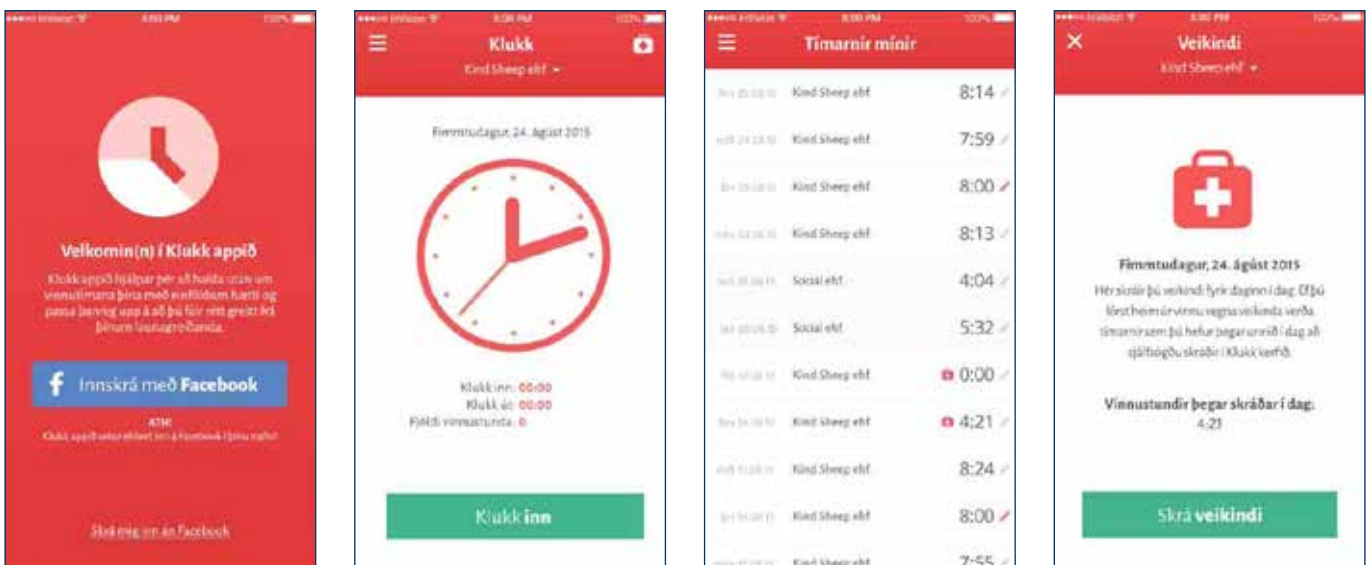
Velkomin(n) í Klukk appið

Klukk appið hjálpar þér að halda utan um vinnutímana þína með einföldum hætti og passa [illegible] app á að þú fáir rétt greitt frá þínum launagreiðanda.

Innskrá með Facebook

ATH!
Klukk appið setur ekkert inn á Facebook í þínu nafni!

Skrá mig inn án Facebook

Klukk
Kind Sheep ehf

Fimmtudagur, 24. ágúst 2015

Klukk inn: 00:00
Klukk út: 00:00
Fjöldi vinnustunda: 0

Klukk inn

Tímarnir mínir

| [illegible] | Kind Sheep ehf | 8:14 |
| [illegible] | Kind Sheep ehf | 7:59 |
| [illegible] | Kind Sheep ehf | 8:00 |
| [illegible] | Kind Sheep ehf | 8:13 |
| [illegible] | Social ehf | 4:04 |
| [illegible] | Social ehf | 5:32 |
| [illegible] | Kind Sheep ehf | 0:00 |
| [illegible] | Kind Sheep ehf | 4:21 |
| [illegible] | Kind Sheep ehf | 8:24 |
| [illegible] | Kind Sheep ehf | 8:00 |
| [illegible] | Kind Sheep ehf | 7:55 |

Veikindi
Kind Sheep ehf

Fimmtudagur, 24. ágúst 2015

Hér skráir þú veikindi fyrir daginn í dag. Ef þú fórst heim úr vinnu vegna veikinda verða tímarnir sem þú hefur þegar unnið í dag að sjálfsögðu skráðir í Klukk kerfið.

Vinnustundir þegar skráðar í dag:
4:21

Skrá veikindi